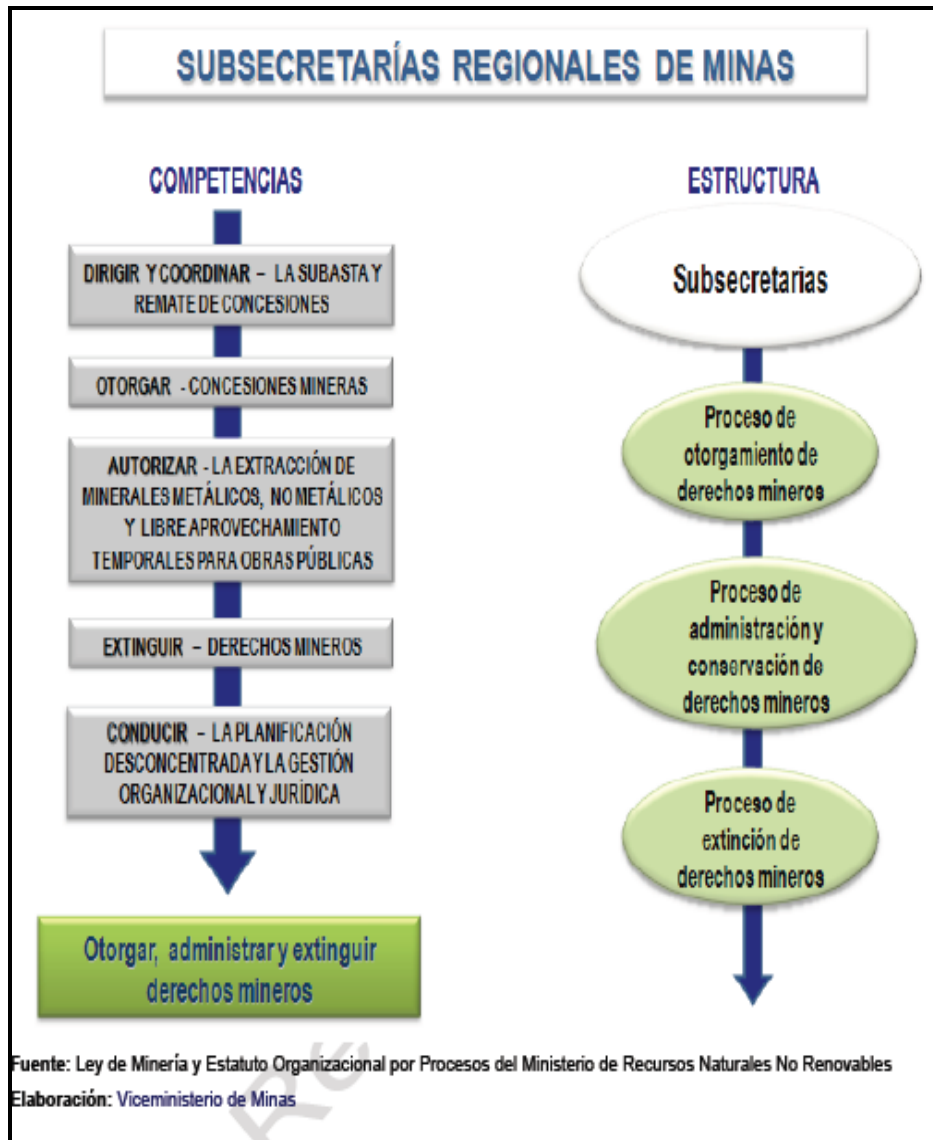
SUBSECRETARÍAS REGIONALES DE MINAS

COMPETENCIAS

DIRIGIR Y COORDINAR – LA SUBASTA Y REMATE DE CONCESIONES

OTORGAR - CONCESIONES MINERAS

AUTORIZAR - LA EXTRACCIÓN DE MINERALES METÁLICOS, NO METÁLICOS Y LIBRE APROVECHAMIENTO TEMPORALES PARA OBRAS PÚBLICAS

EXTINGUIR – DERECHOS MINEROS

CONDUCIR – LA PLANIFICACIÓN DESCONCENTRADA Y LA GESTIÓN ORGANIZACIONAL Y JURÍDICA

Otorgar, administrar y extinguir derechos mineros

ESTRUCTURA

Subsecretarias

Proceso de otorgamiento de derechos mineros

Proceso de administración y conservación de derechos mineros

Proceso de extinción de derechos mineros

Fuente: Ley de Minería y Estatuto Organizacional por Procesos del Ministerio de Recursos Naturales No Renovables
Elaboración: Viceministerio de Minas